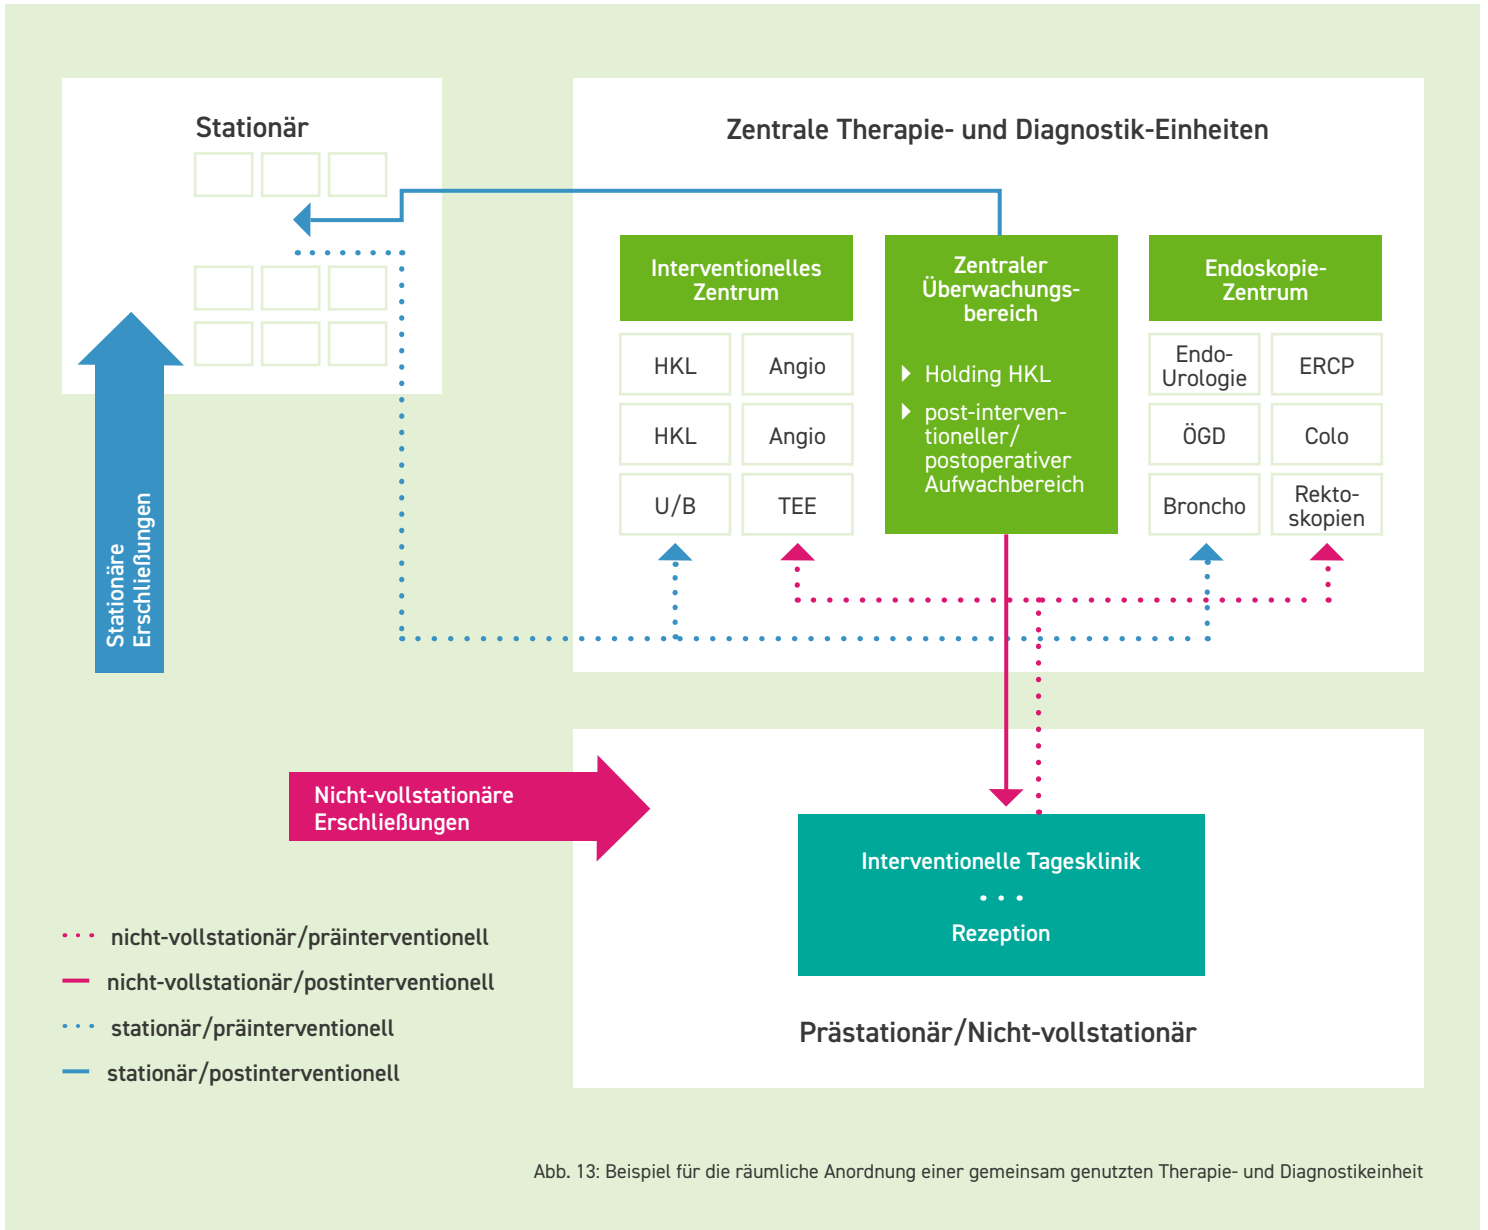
Stationär

Stationäre Erschließungen

Zentrale Therapie- und Diagnostik-Einheiten

Interventionelles Zentrum

| HKL | Angio |
|---|---|
| HKL | Angio |
| U/B | TEE |

Zentraler Überwachungsbereich

Holding HKL

post-interventioneller/ postoperativer Aufwachbereich

Endoskopie-Zentrum

| Endo-Urologie | ERCP |
|---|---|
| ÖGD | Colo |
| Broncho | Rektoskopien |

Nicht-vollstationäre Erschließungen

Interventionelle Tagesklinik

Rezeption

Prästationär/Nicht-vollstationär

nicht-vollstationär/präinterventionell

nicht-vollstationär/postinterventionell

stationär/präinterventionell

stationär/postinterventionell

Abb. 13: Beispiel für die räumliche Anordnung einer gemeinsam genutzten Therapie- und Diagnostikeinheit